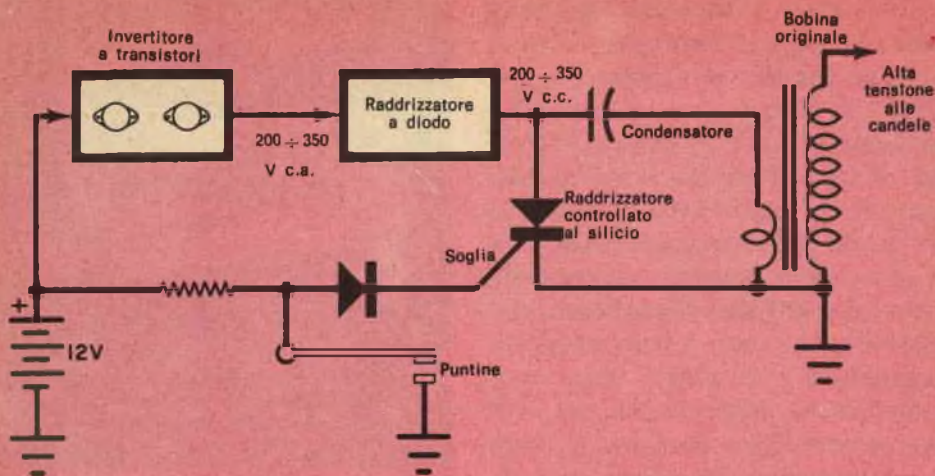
Invertitore a transistori

Raddrizzatore a diodo

200 $\div$ 350 V c.a.

200 $\div$ 350 V c.c.

Condensatore

Bobina originale

Alta tensione alle candele

Raddrizzatore controllato al silicio

Soglia

+

12V

Puntine